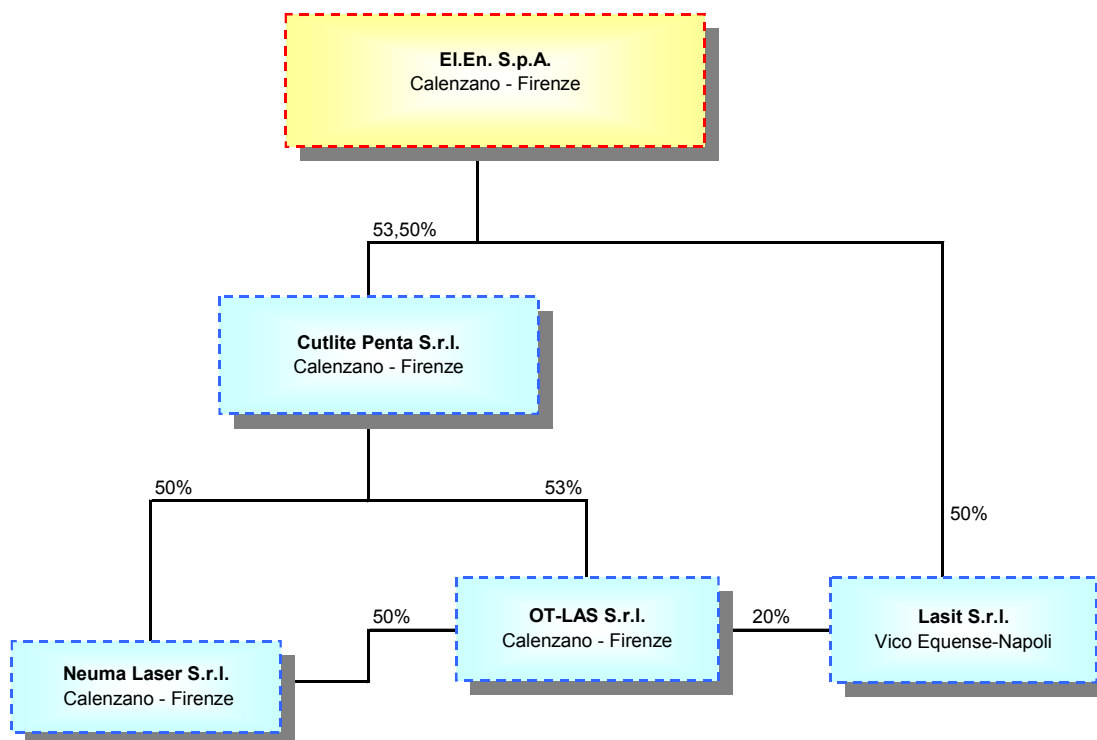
El.En. S.p.A.
Calenzano - Firenze

53,50%

Cutlite Penta S.r.l.
Calenzano - Firenze

50%

53%

50%

Neuma Laser S.r.l.
Calenzano - Firenze

50%

OT-LAS S.r.l.
Calenzano - Firenze

20%

Lasit S.r.l.
Vico Equense-Napoli